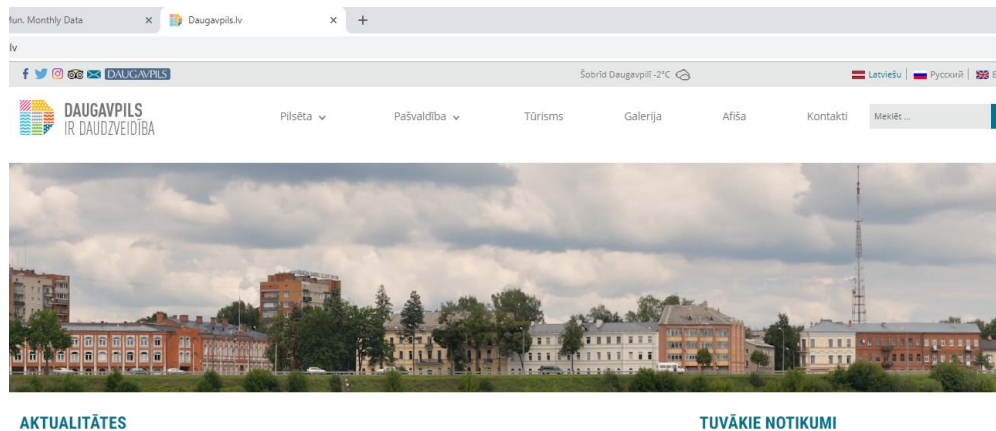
fun. Monthly Data ×
Daugavpils.lv ×
+
lv

DAUGAVPILS
Šobrīd Daugavpilī -2°C
Latviešu | Русский | E

DAUGAVPILS
IR DAUDZVEIDĪBA

Pilsēta
Pašvaldība
Tūrisms
Galerija
Afiša
Kontakti
Meklēt ...

AKTUALITĀTES

TUVĀKIE NOTIKUMI